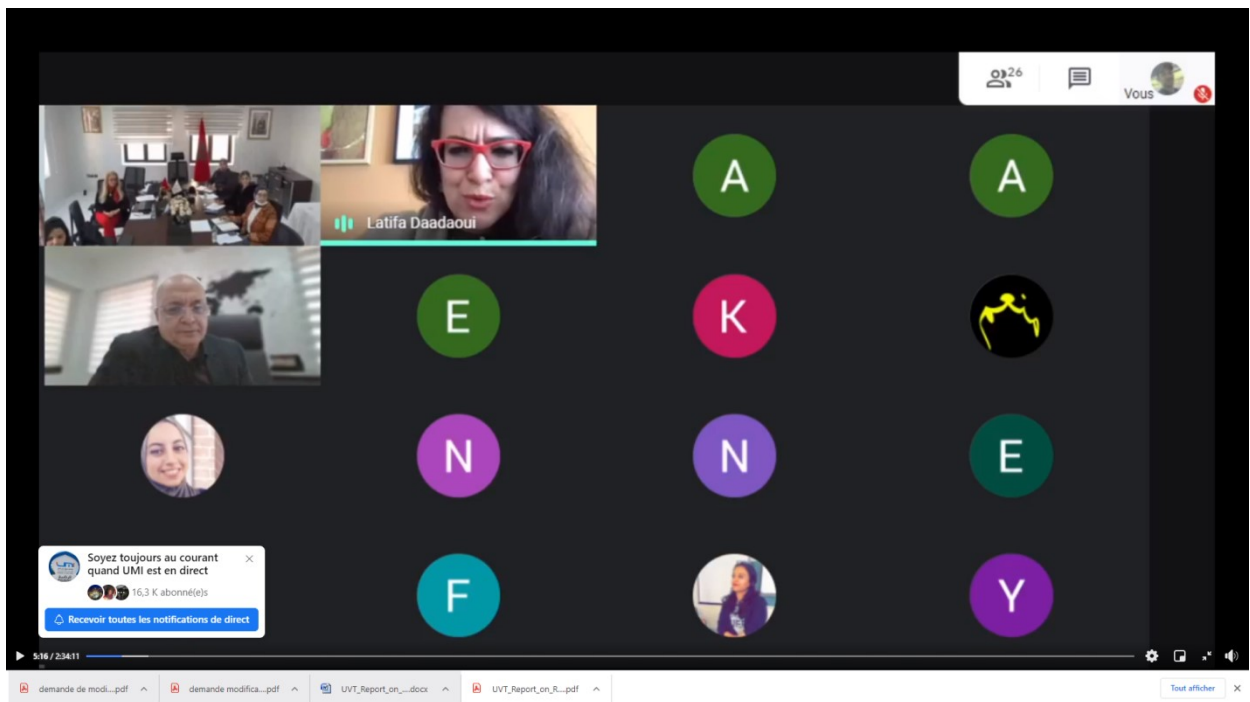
26

Vous

Latifa Daadaoui

A

A

E

K

N

N

E

F

Y

Soyez toujours au courant quand UMI est en direct

16,3 K abonné(e)s

Recevoir toutes les notifications de direct

5:16 / 2:34:11

demande de modi....pdf

demande modifica....pdf

UVT_Report_on_....docx

UVT_Report_on_R....pdf

Tout afficher